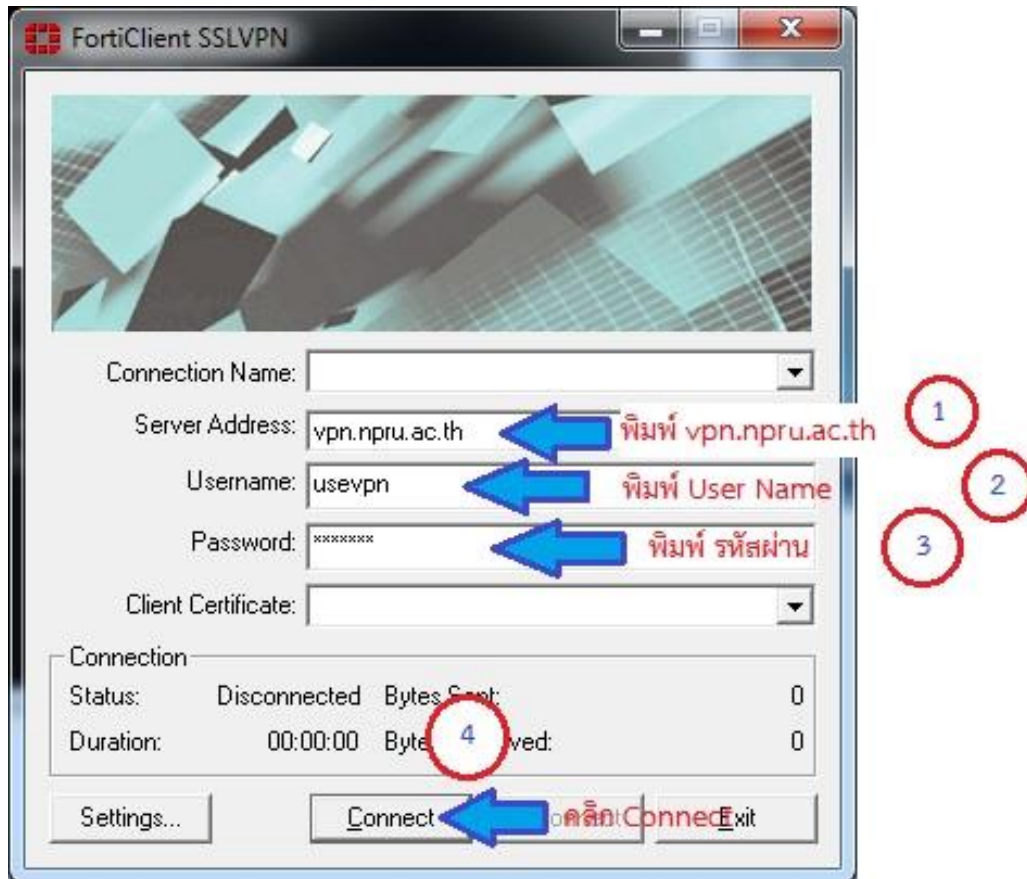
FortiClient SSLVPN

Connection Name:

Server Address: vpn.npru.ac.th

พิมพ์ vpn.npru.ac.th

1

Username: usevpn

พิมพ์ User Name

2

Password: *******

พิมพ์ รหัสผ่าน

3

Client Certificate:

Connection

Status: Disconnected Bytes S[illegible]nt: 0

Duration: 00:00:00 Byte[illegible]ved: 0

4

Settings...

Connect

คลิก Connect

Exit